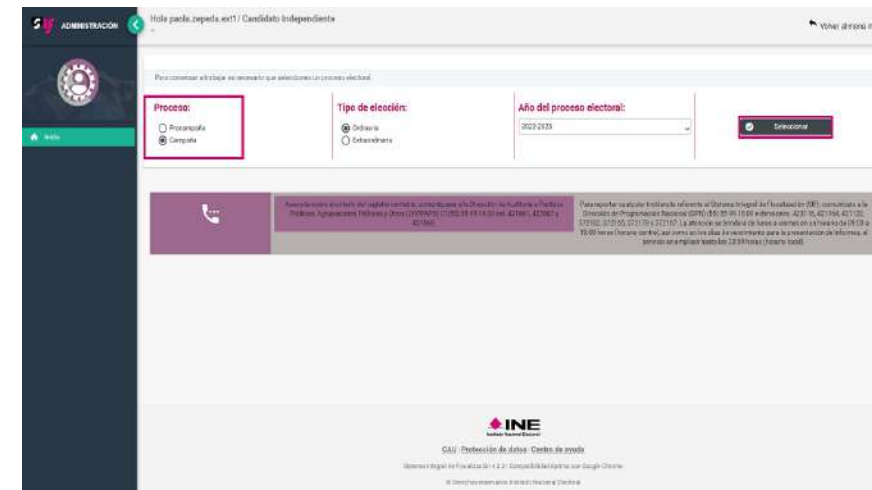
SIF ADMINISTRACIÓN

Hola paola.zepeda.ext1 / Candidato Independiente

Volver al menú

Inicio

Para comenzar a trabajar es necesario que selecciones un proceso electoral.

Proceso:
Precampaña
Campaña

Tipo de elección:
Ordinario
Extraordinario

Año del proceso electoral:
2022-2023

Seleccionar

Asesoría sobre el sistema contable, comunícate a la Dirección de Auditoría a Partidos Políticos, Agrupaciones Políticas y Otros (DAPPAPO) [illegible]

Para reportar cualquier incidente referente al Sistema Integral de Fiscalización (SIF), comunícate a la Dirección de Programación Nacional (DPN) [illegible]

INE
Instituto Nacional Electoral

CAU · Protección de datos · Centro de ayuda

Sistema Integral de Fiscalización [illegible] | Compatibilidad óptima con Google Chrome

© Derechos reservados Instituto Nacional Electoral